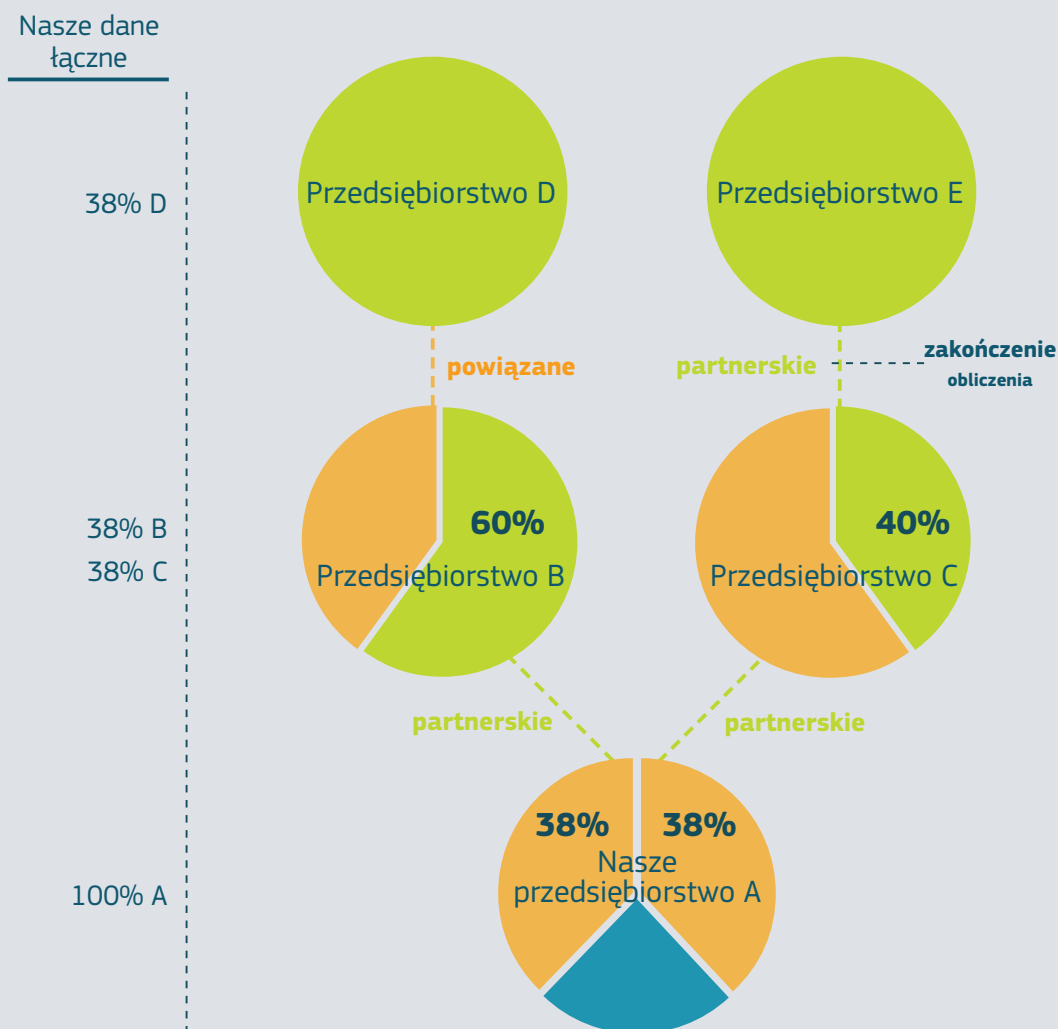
Nasze dane łączne

38% D

38% B
38% C

100% A

Przedsiębiorstwo D

Przedsiębiorstwo E

powiązane

partnerskie

zakończenie obliczenia

60%
Przedsiębiorstwo B

40%
Przedsiębiorstwo C

partnerskie

partnerskie

38% 38%
Nasze przedsiębiorstwo A